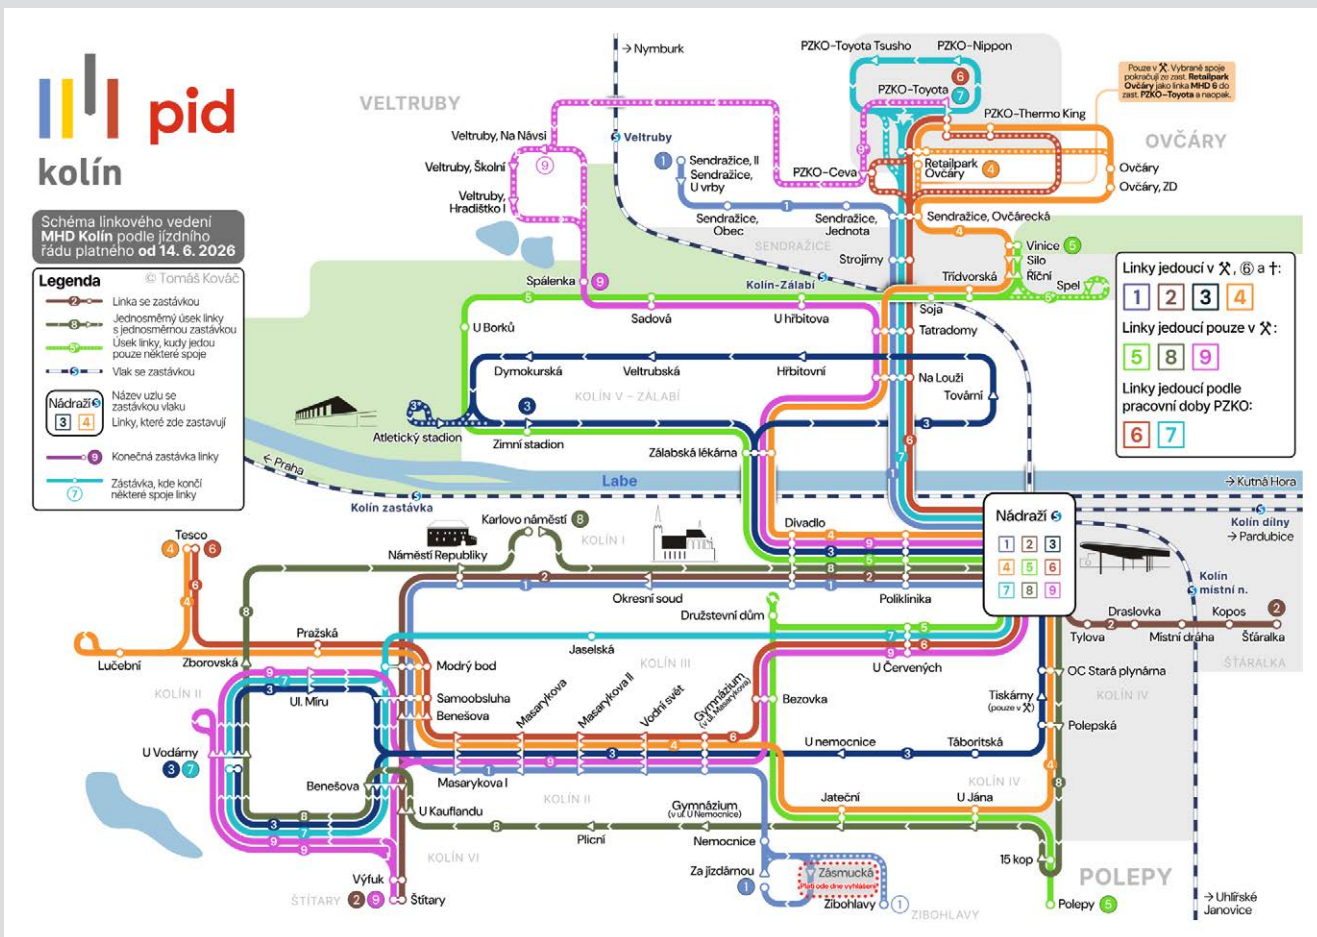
pid
kolín

Schéma linkového vedení MHD Kolín podle jízdního řádu platného od 14. 6. 2026

Legenda © Tomáš Kovář
2 Linka se zastávkou
8 Jednosměrný úsek linky s jednosměrnou zastávkou
5 Úsek linky, kudy jedou pouze některé spoje
Vlak se zastávkou
Nádraží Název uzlu se zastávkou vlaku
3 4 Linky, které zde zastavují
9 Konečná zastávka linky
7 Zastávka, kde končí některé spoje linky

Linky jedoucí v ⚒, ⑥ a †:
1 2 3 4
Linky jedoucí pouze v ⚒:
5 8 9
Linky jedoucí podle pracovní doby PZKO:
6 7

Pouze v ⚒ Vybrané spoje pokračují ze zast. Retailpark Ovčáry jako linka MHD 6 do zast. PZKO–Toyota a naopak.

VELTRUBY
OVČÁRY
SENDRAŽICE
KOLÍN V – ZÁLABÍ
KOLÍN I
KOLÍN II
KOLÍN III
KOLÍN IV
KOLÍN VI
ŠTÍTARY
ZIBOHLAVY
POLEPY
ŠŤÁRALKA

→ Nymburk
PZKO-Toyota Tsusho
PZKO-Nippon
PZKO-Toyota
PZKO-Thermo King
Veltruby, Na Návsi
Veltruby
Veltruby, Školní
Veltruby, Hradišťko I
Sendražice, II
Sendražice, U vrby
PZKO-Ceva
Retailpark Ovčáry
Ovčáry
Ovčáry, ZD
Sendražice, Obec
Sendražice, Jednota
Sendražice, Ovčárecká
Vinice
Silo
Říční
Spel
Strojírny
Třídvorská
Spálenka
Kolín-Zálabí
Soja
Tatradomy
U Borků
Sadová
U hřbitova
Dymokurská
Veltrubská
Hřbitovní
Na Louži
Tovární
Atletický stadion
Zimní stadion
Zálabská lékárna
Labe
← Praha
→ Kutná Hora
Kolín zastávka
Karlovo náměstí
Náměstí Republiky
Divadlo
Nádraží
Kolín dílny
→ Pardubice
Kolín místní n.
Tesco
Okresní soud
Poliklinika
Družstevní dům
Draslovka
Kopos
Tylova
Místní dráha
Šťáralka
Pražská
Lučební
Zborovská
Jaselská
Modrý bod
U Červených
OC Stará plynárna
Ul. Míru
Samoobsluha
Benešova
Masarykova
Masarykova II
Vodní svět
Gymnázium (v ul. Masarykova)
Bezovka
Tiskárny (pouze v ⚒)
Polepská
U Vodárny
U nemocnice
Táboritská
Benešova
Masarykova I
Jateční
U Jána
U Kauflandu
Gymnázium (v ul. Nemocnice)
Plicní
Nemocnice
15 kop
Výfuk
Štítary
Za Jízdárnou
Zásmucká
Plati ode dne vyhlášení
Zibohlavy
Polepy
→ Uhlířské Janovice